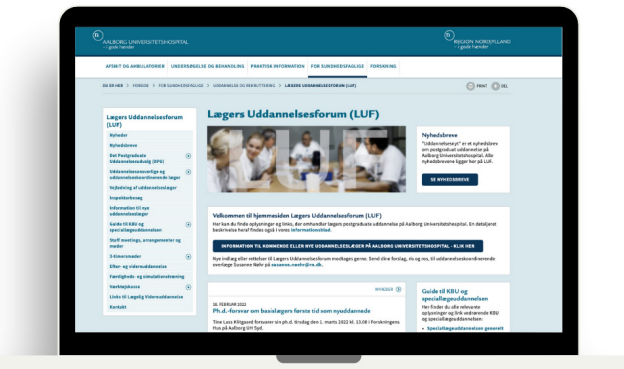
AALBORG UNIVERSITETSHOSPITAL
- i gode hænder

REGION NORDJYLLAND
- i gode hænder

AFSNIT OG AMBULATORIER | UNDERSØGELSE OG BEHANDLING | PRAKTISK INFORMATION | FOR SUNDHEDSFAGLIGE | FORSKNING

DU ER HER > FORSIDE > FOR SUNDHEDSFAGLIGE > UDDANNELSE OG REKRUTTERING > LÆGERS UDDANNELSESFORUM (LUF)

PRINT | DEL

Lægers Uddannelsesforum (LUF)

Nyheder
Nyhedsbreve
Det Postgraduate Uddannelsesudvalg (DPU)
Uddannelsesansvarlige og uddannelseskoordinerende læger
Vejledning af uddannelseslæger
Uropatiekursus
Information til nye uddannelseslæger
Guide til KBU og speciallægeuddannelsen
Staff meetings, arrangementer og møder
5-årsmøder
Efter- og videreuddannelse
Færdigheds- og simulationstræning
Værktøjskasse
Links til Lægelig Videreuddannelse
Kontakt

Lægers Uddannelsesforum (LUF)

Nyhedsbreve
"Uddannelsesnyt" er et nyhedsbrev om postgraduat uddannelse på Aalborg Universitetshospital. Alle nyhedsbreve ligger her på LUF.

SE NYHEDSBREVE

Velkommen til hjemmesiden Lægers Uddannelsesforum (LUF)
Her kan du finde oplysninger og links, der omhandler lægers postgraduate uddannelse på Aalborg Universitetshospital. En detaljeret beskrivelse heraf findes også i vores informationsblad.

INFORMATION TIL KOMMENDE ELLER NYE UDDANNELSESLÆGER PÅ AALBORG UNIVERSITETSHOSPITAL - KLIK HER

Nye indlæg eller rettelser til Lægers Uddannelsesforum modtages gerne. Send dine forslag, ris og ros, til uddannelseskoordinerende overlæge Susanne Nahr på susanne.nashr@rn.dk.

NYHEDER

18. FEBRUAR 2022
Ph.d.-forsvar om basislægers første tid som nyuddannede
Tine Lass Klitgaard forsvarer sin ph.d. tirsdag den 1. marts 2022 kl. 13.00 i Forskningens Hus på Aalborg UH Syd.

Guide til KBU og speciallægeuddannelsen
Her finder du alle relevante oplysninger og link vedrørende KBU og speciallægeuddannelser.
Speciallægeuddannelsen generelt